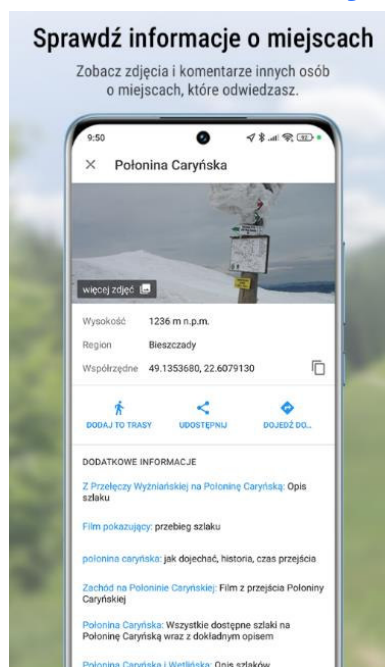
Sprawdź informacje o miejscach

Zobacz zdjęcia i komentarze innych osób o miejscach, które odwiedzasz.

9:50

× Połonina Caryńska

więcej zdjęć

Wysokość 1236 m n.p.m.

Region Bieszczady

Współrzędne 49.1353680, 22.6079130

DODAJ TO TRASY

UDOSTĘPNIJ

DOJEDŹ DO...

DODATKOWE INFORMACJE

Z Przełęczy Wyżniańskiej na Połoninę Caryńską: Opis szlaku

Film pokazujący: przebieg szlaku

połonina caryńska: jak dojechać, historia, czas przejścia

Zachód na Połoninie Caryńskiej: Film z przejścia Połoniny Caryńskiej

Połonina Caryńska: Wszystkie dostępne szlaki na Połoninę Caryńską wraz z dokładnym opisem

Połonina Caryńska i Wetlińska: Opis szlaków